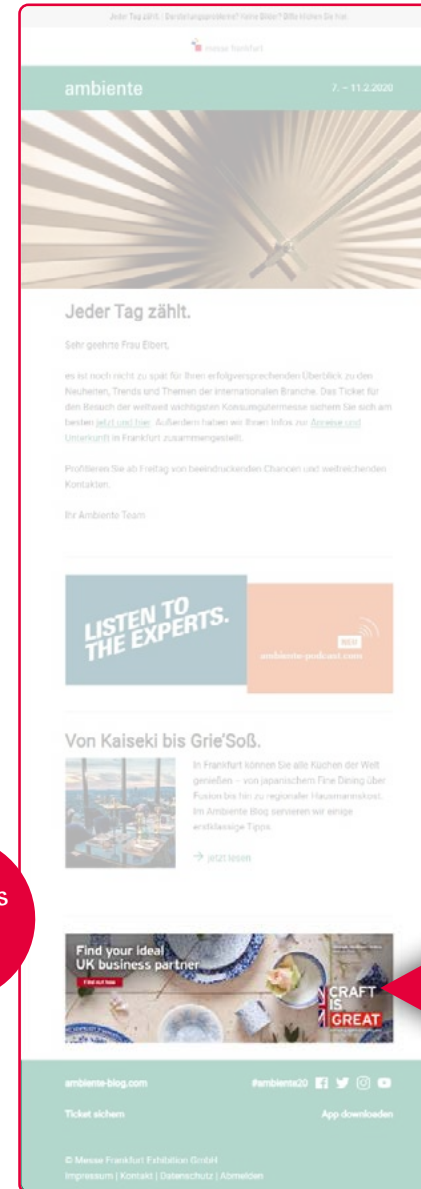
Jeder Tag zählt. Darstellungsprobleme? Keine Bilder? Dann klicken Sie hier.

messe frankfurt

ambiente

7. – 11.2.2020

Jeder Tag zählt.

Sehr geehrte Frau Elbert,

es ist noch nicht zu spät für Ihren erfolgversprechenden Überblick zu den Neuheiten, Trends und Themen der internationalen Branche. Das Ticket für den Besuch der weltweit wichtigsten Konsumgütermesse sichern Sie sich am besten jetzt und hier. Außerdem haben wir Ihnen Infos zur Anreise und Unterkunft in Frankfurt zusammengestellt.

Profitieren Sie ab Freitag von beeindruckenden Chancen und weitreichenden Kontakten.

Ihr Ambiente Team

LISTEN TO THE EXPERTS.

NEW

ambiente-podcast.com

Von Kaiseki bis Grie'Soß.

In Frankfurt können Sie alle Küchen der Welt genießen – von japanischem Fine Dining über Fusion bis hin zu regionaler Hausmannskost. Im Ambiente Blog servieren wir einige erstklassige Tipps.

→ jetzt lesen

s

Find your ideal UK business partner

Find out how

CRAFT IS GREAT

ambiente-blog.com

#ambiente20

Ticket sichern

App downloaden

© Messe Frankfurt Exhibition GmbH

Impressum | Kontakt | Datenschutz | Abmelden